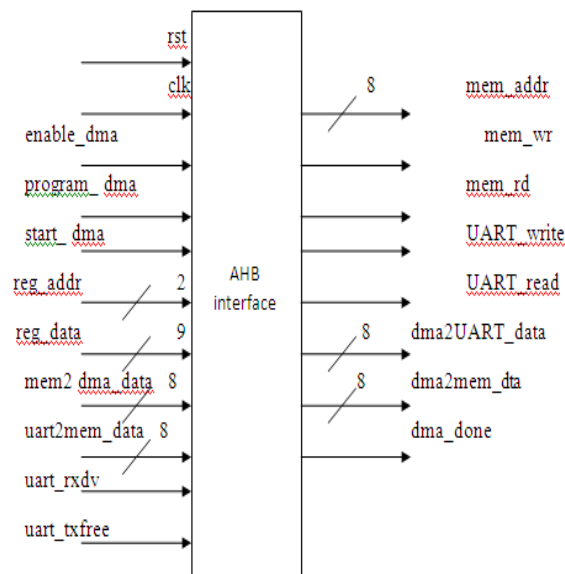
rst
clk
enable_dma
program_ dma
start_ dma
reg_addr
2
reg_data
9
mem2 dma_data
8
uart2mem_data
8
uart_rxdv
uart_txfree

AHB
interface

8
mem_addr
mem_wr
mem_rd
UART_write
UART_read
8
dma2UART_data
8
dma2mem_dta
dma_done